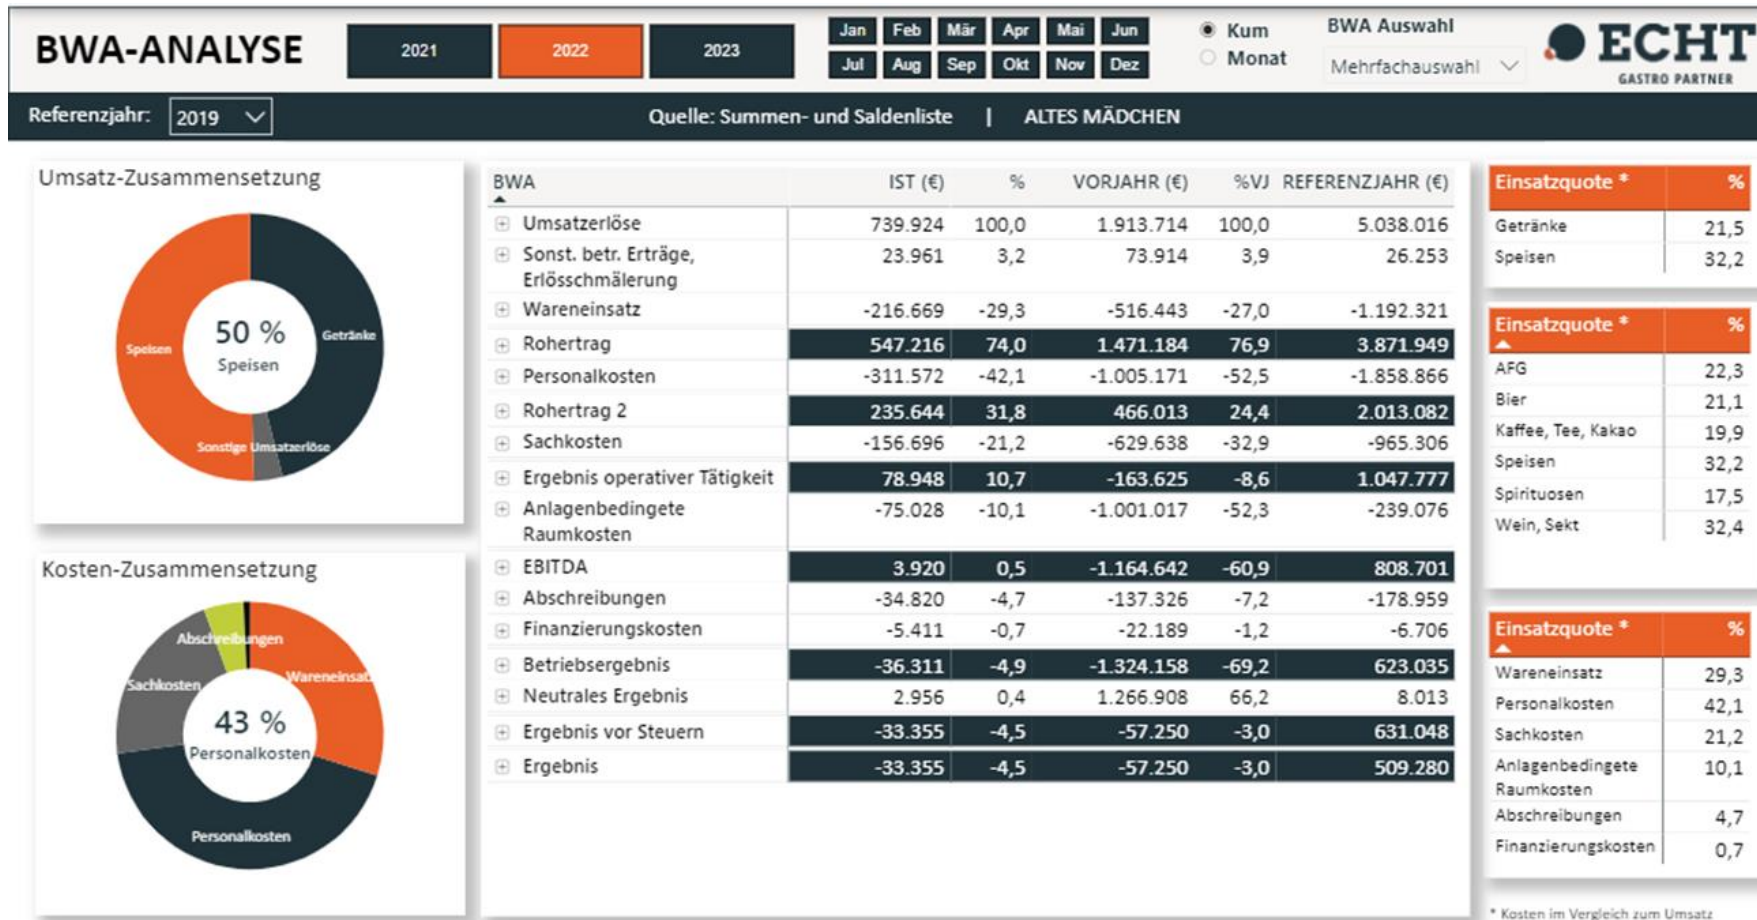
BWA-ANALYSE

2021 2022 2023

Jan Feb Mär Apr Mai Jun
Jul Aug Sep Okt Nov Dez

Kum
Monat

BWA Auswahl
Mehrfachauswahl

ECHT
GASTRO PARTNER

Referenzjahr: 2019

Quelle: Summen- und Saldenliste | ALTES MÄDCHEN

Umsatz-Zusammensetzung

50 %
Speisen

Speisen
Getränke
Sonstige Umsatzerlöse

Kosten-Zusammensetzung

43 %
Personalkosten

Abschreibungen
Wareneinsatz
Sachkosten
Personalkosten

| BWA | IST (€) | % | VORJAHR (€) | %VJ | REFERENZJAHR (€) |
|---|---|---|---|---|---|
| Umsatzerlöse | 739.924 | 100,0 | 1.913.714 | 100,0 | 5.038.016 |
| Sonst. betr. Erträge, Erlösschmälerung | 23.961 | 3,2 | 73.914 | 3,9 | 26.253 |
| Wareneinsatz | -216.669 | -29,3 | -516.443 | -27,0 | -1.192.321 |
| Rohertrag | 547.216 | 74,0 | 1.471.184 | 76,9 | 3.871.949 |
| Personalkosten | -311.572 | -42,1 | -1.005.171 | -52,5 | -1.858.866 |
| Rohertrag 2 | 235.644 | 31,8 | 466.013 | 24,4 | 2.013.082 |
| Sachkosten | -156.696 | -21,2 | -629.638 | -32,9 | -965.306 |
| Ergebnis operativer Tätigkeit | 78.948 | 10,7 | -163.625 | -8,6 | 1.047.777 |
| Anlagenbedingete Raumkosten | -75.028 | -10,1 | -1.001.017 | -52,3 | -239.076 |
| EBITDA | 3.920 | 0,5 | -1.164.642 | -60,9 | 808.701 |
| Abschreibungen | -34.820 | -4,7 | -137.326 | -7,2 | -178.959 |
| Finanzierungskosten | -5.411 | -0,7 | -22.189 | -1,2 | -6.706 |
| Betriebsergebnis | -36.311 | -4,9 | -1.324.158 | -69,2 | 623.035 |
| Neutrales Ergebnis | 2.956 | 0,4 | 1.266.908 | 66,2 | 8.013 |
| Ergebnis vor Steuern | -33.355 | -4,5 | -57.250 | -3,0 | 631.048 |
| Ergebnis | -33.355 | -4,5 | -57.250 | -3,0 | 509.280 |

| Einsatzquote * | % |
|---|---|
| Getränke | 21,5 |
| Speisen | 32,2 |

| Einsatzquote * | % |
|---|---|
| AFG | 22,3 |
| Bier | 21,1 |
| Kaffee, Tee, Kakao | 19,9 |
| Speisen | 32,2 |
| Spirituosen | 17,5 |
| Wein, Sekt | 32,4 |

| Einsatzquote * | % |
|---|---|
| Wareneinsatz | 29,3 |
| Personalkosten | 42,1 |
| Sachkosten | 21,2 |
| Anlagenbedingete Raumkosten | 10,1 |
| Abschreibungen | 4,7 |
| Finanzierungskosten | 0,7 |

* Kosten im Vergleich zum Umsatz